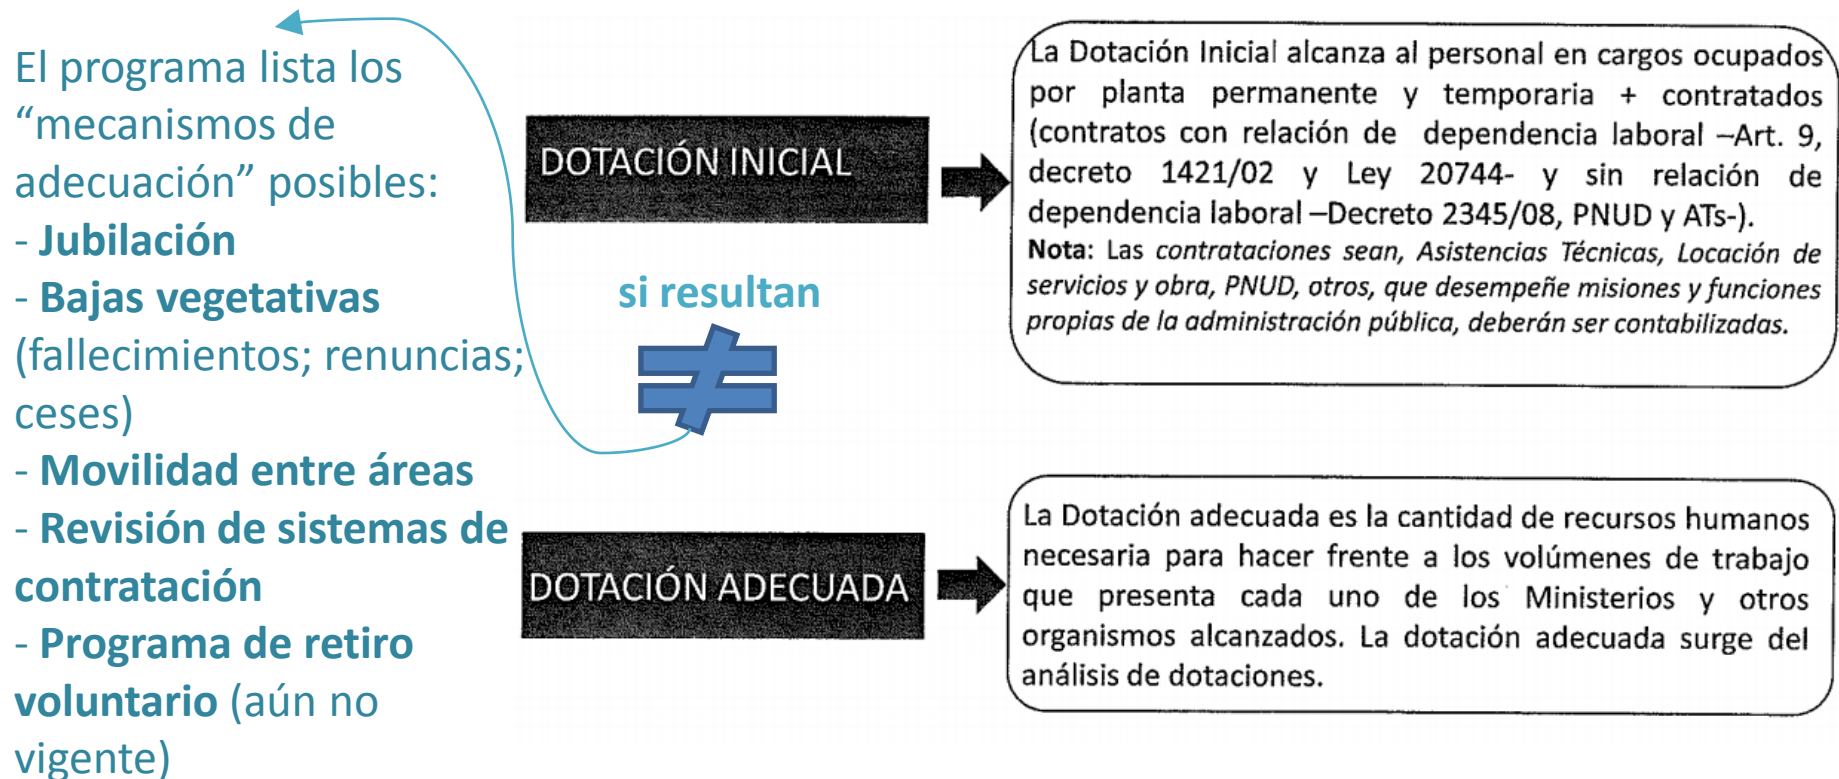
El programa lista los “mecanismos de adecuación” posibles:
- Jubilación
- Bajas vegetativas (fallecimientos; renuncias; ceses)
- Movilidad entre áreas
- Revisión de sistemas de contratación
- Programa de retiro voluntario (aún no vigente)

DOTACIÓN INICIAL

si resultan

$\neq$

DOTACIÓN ADECUADA

La Dotación Inicial alcanza al personal en cargos ocupados por planta permanente y temporaria + contratados (contratos con relación de dependencia laboral –Art. 9, decreto 1421/02 y Ley 20744- y sin relación de dependencia laboral –Decreto 2345/08, PNUD y ATs-).
Nota: Las contrataciones sean, Asistencias Técnicas, Locación de servicios y obra, PNUD, otros, que desempeñe misiones y funciones propias de la administración pública, deberán ser contabilizadas.

La Dotación adecuada es la cantidad de recursos humanos necesaria para hacer frente a los volúmenes de trabajo que presenta cada uno de los Ministerios y otros organismos alcanzados. La dotación adecuada surge del análisis de dotaciones.